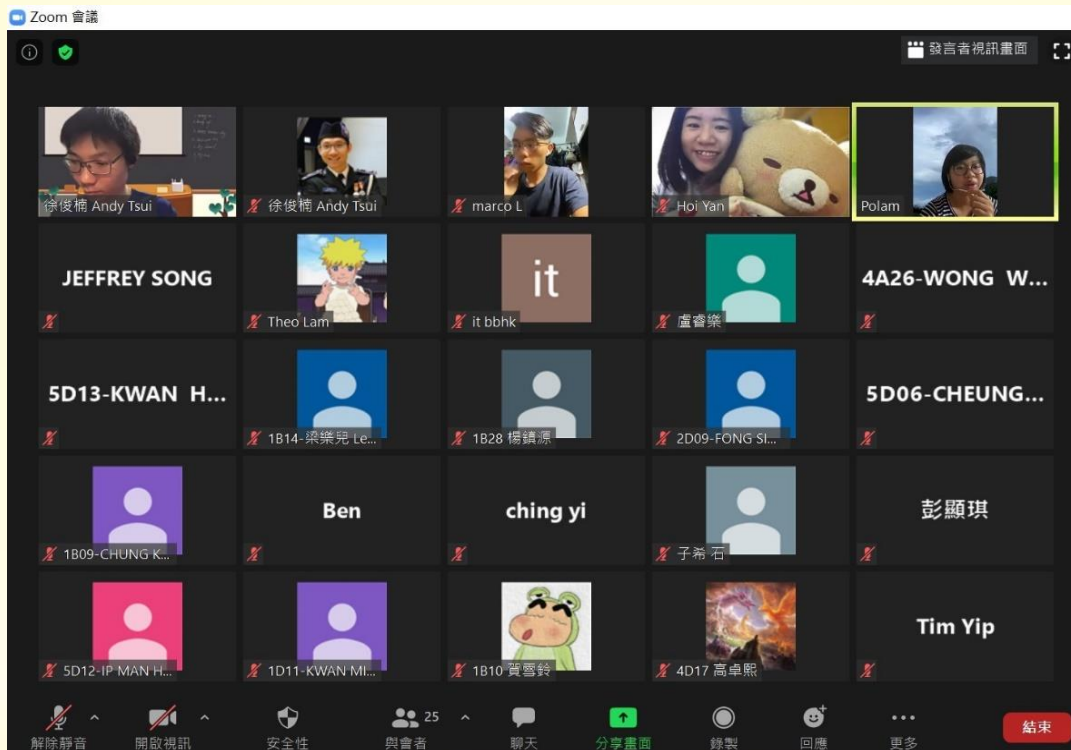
Zoom 會議

發言者視訊畫面

徐俊楠 Andy Tsui

徐俊楠 Andy Tsui

marco L

Hoi Yan

Polam

JEFFREY SONG

Theo Lam

it

it bbhk

盧睿樂

4A26-WONG W...

5D13-KWAN H...

1B14-梁樂兒 Le...

1B28 楊鎮源

2D09-FONG SI...

5D06-CHEUNG...

1B09-CHUNG K...

Ben

ching yi

子希 石

彭顯琪

5D12-IP MAN H...

1D11-KWAN MI...

1B10 賀雪鈴

4D17 高卓熙

Tim Yip

解除靜音

開啟視訊

安全性

25

與會者

聊天

分享畫面

錄製

回應

更多

結束